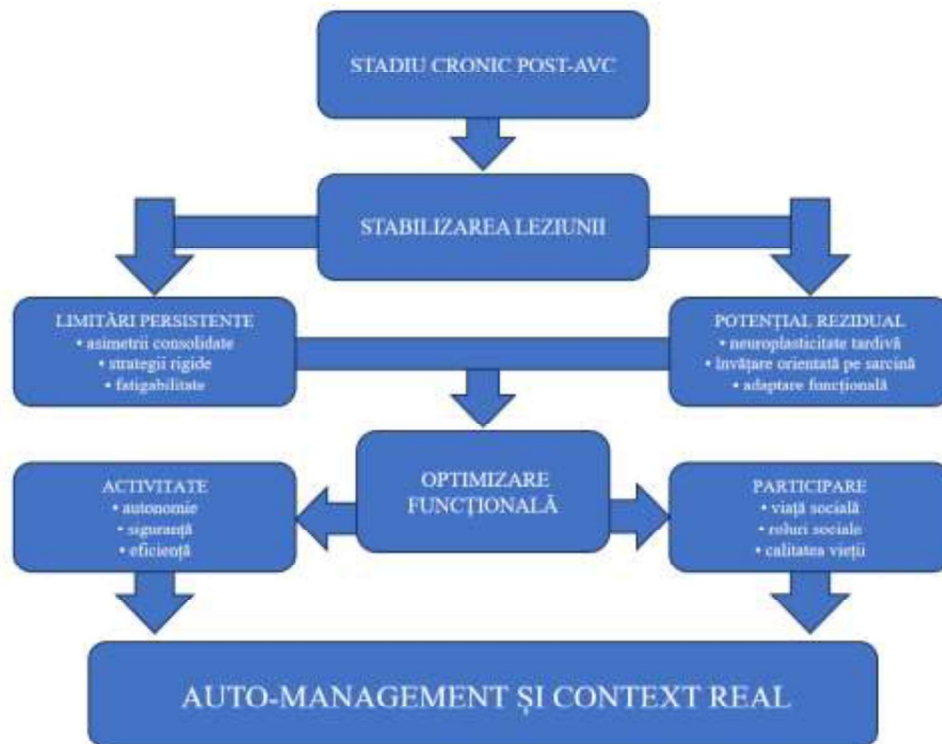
STADIU CRONIC POST-AVC

STABILIZAREA LEZIUNII

LIMITĂRI PERSISTENTE
• asimetrii consolidate
• strategii rigide
• fatigabilitate

POTENȚIAL REZIDUAL
• neuroplasticitate tardivă
• învățare orientată pe sarcină
• adaptare funcțională

ACTIVITATE
• autonomie
• siguranță
• eficiență

OPTIMIZARE FUNCȚIONALĂ

PARTICIPARE
• viață socială
• roluri sociale
• calitatea vieții

AUTO-MANAGEMENT ȘI CONTEXT REAL